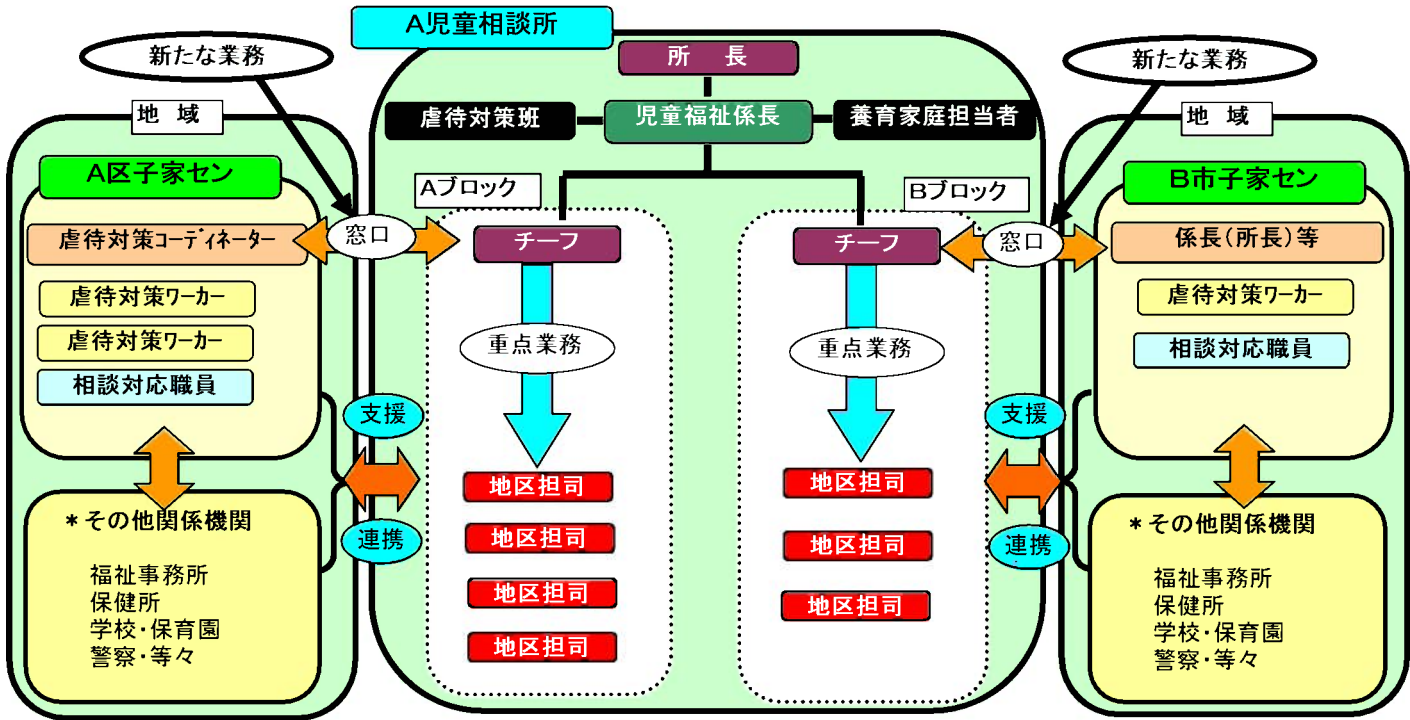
A児童相談所

所　長

虐待対策班

児童福祉係長

養育家庭担当者

Aブロック

チーフ

重点業務

地区担司

地区担司

地区担司

地区担司

Bブロック

チーフ

重点業務

地区担司

地区担司

地区担司

新たな業務

地　域

A区子家セン

虐待対策コーディネーター

窓口

虐待対策ワーカー

虐待対策ワーカー

相談対応職員

支援

連携

＊その他関係機関

福祉事務所
保健所
学校・保育園
警察・等々

新たな業務

地　域

B市子家セン

窓口

係長（所長）等

虐待対策ワーカー

相談対応職員

支援

連携

＊その他関係機関

福祉事務所
保健所
学校・保育園
警察・等々